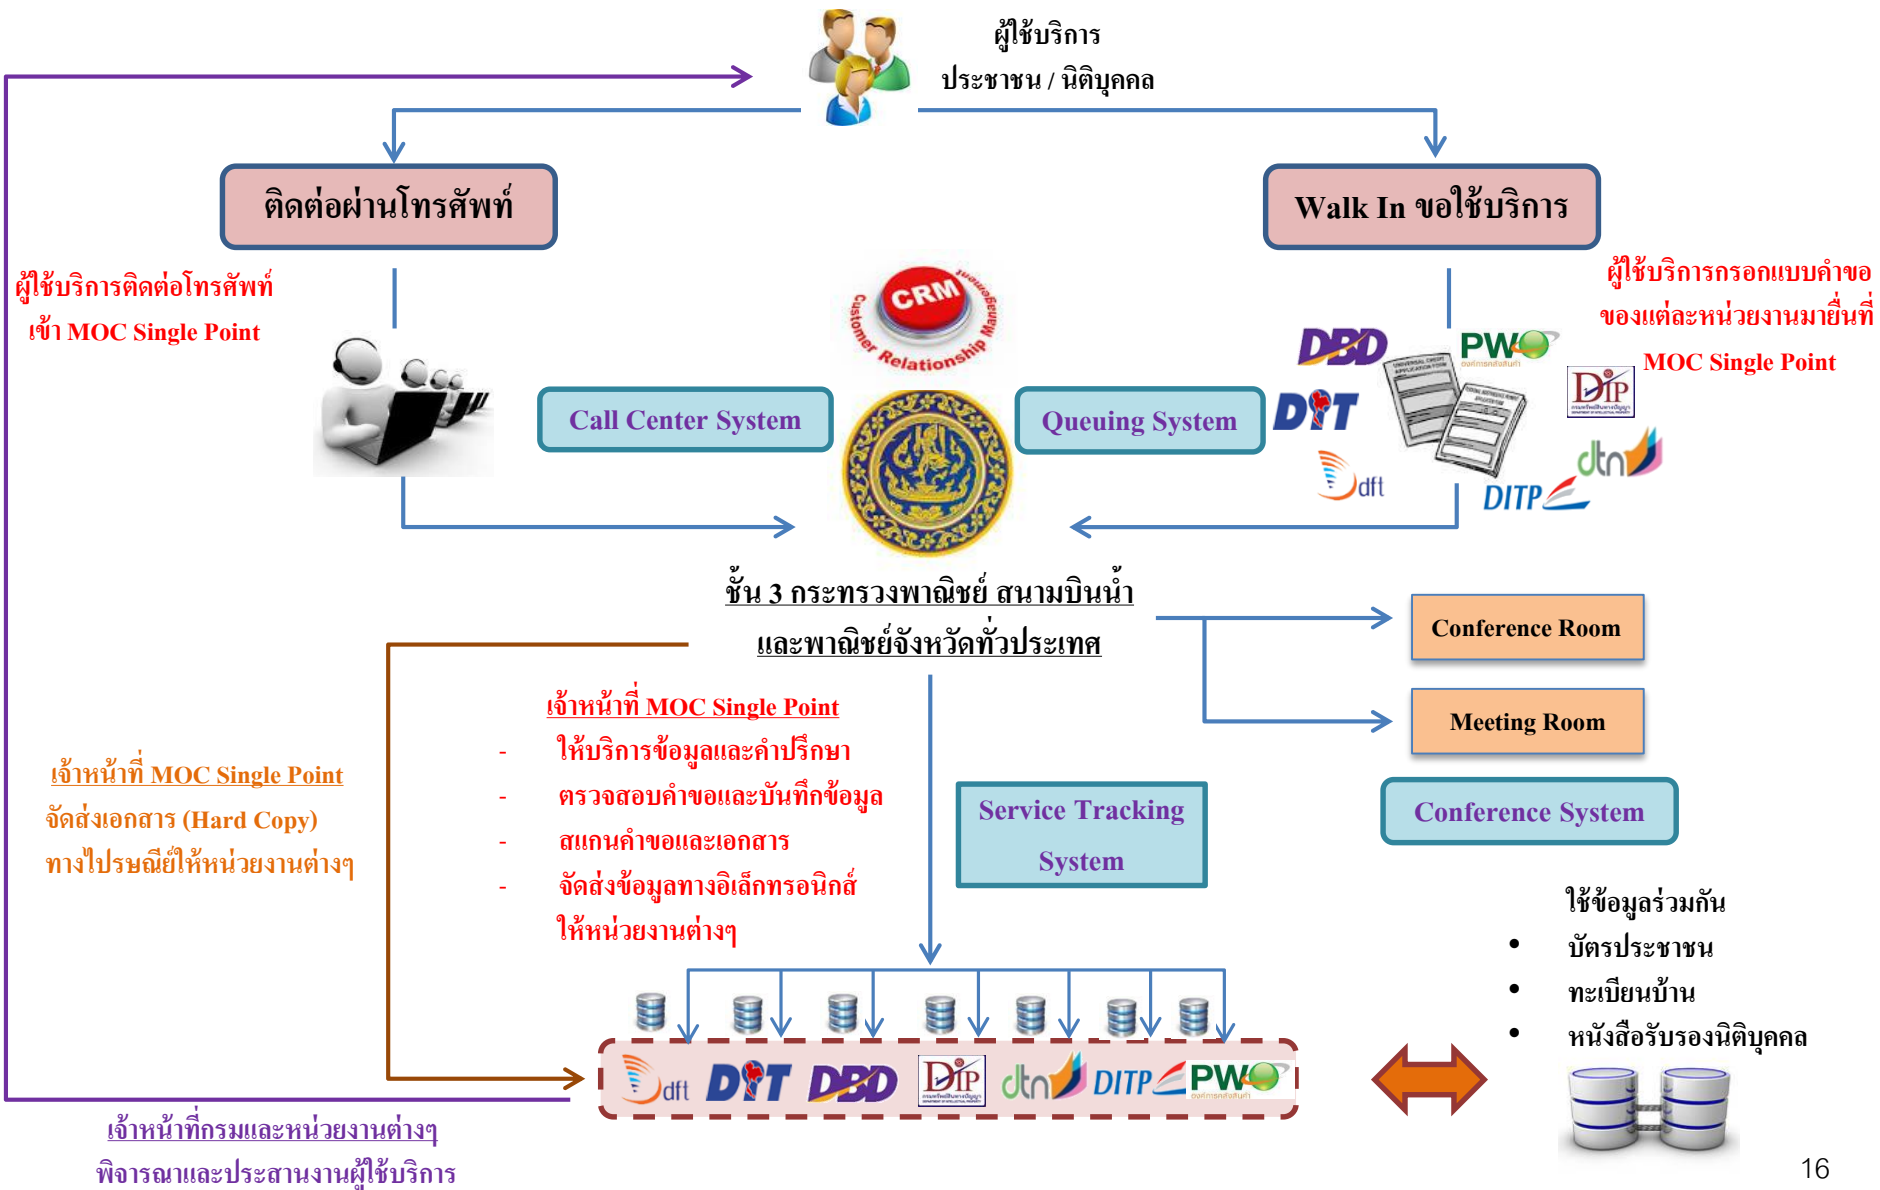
ผู้ใช้บริการ
ประชาชน / นิติบุคคล

ติดต่อผ่านโทรศัพท์

Walk In ขอใช้บริการ

ผู้ใช้บริการติดต่อโทรศัพท์
เข้า MOC Single Point

CRM
Customer Relationship Management

ผู้ใช้บริการกรอกแบบคำขอ
ของแต่ละหน่วยงานมายื่นที่
MOC Single Point

DBD PWO DIT DIP dtn dft DITP

Call Center System

Queuing System

ชั้น 3 กระทรวงพาณิชย์ สนามบินน้ำ
และพาณิชย์จังหวัดทั่วประเทศ

Conference Room

Meeting Room

Conference System

เจ้าหน้าที่ MOC Single Point
- ให้บริการข้อมูลและคำปรึกษา
- ตรวจสอบคำขอและบันทึกข้อมูล
- สแกนคำขอและเอกสาร
- จัดส่งข้อมูลทางอิเล็กทรอนิกส์
ให้หน่วยงานต่างๆ

Service Tracking System

เจ้าหน้าที่ MOC Single Point
จัดส่งเอกสาร (Hard Copy)
ทางไปรษณีย์ให้หน่วยงานต่างๆ

ใช้ข้อมูลร่วมกัน
• บัตรประชาชน
• ทะเบียนบ้าน
• หนังสือรับรองนิติบุคคล

dft DIT DBD DIP dtn DITP PWO

เจ้าหน้าที่กรมและหน่วยงานต่างๆ
พิจารณาและประสานงานผู้ใช้บริการ

16